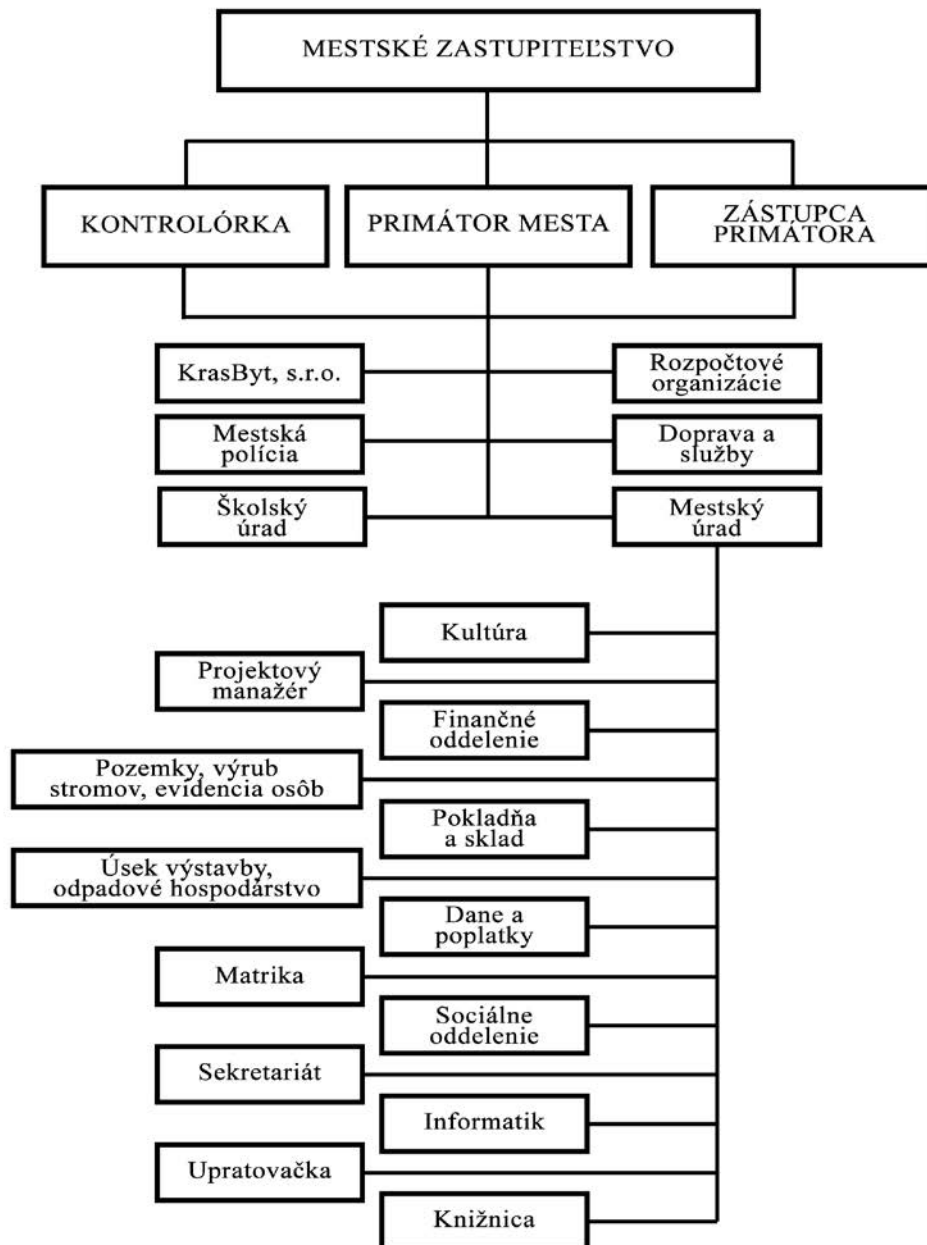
MESTSKÉ ZASTUPITEĽSTVO

KONTROLÓRKA

PRIMÁTOR MESTA

ZÁSTUPCA PRIMÁTORA

KrasByt, s.r.o.

Rozpočtové organizácie

Mestská polícia

Doprava a služby

Školský úrad

Mestský úrad

Kultúra

Projektový manažér

Finančné oddelenie

Pozemky, výrub stromov, evidencia osôb

Pokladňa a sklad

Úsek výstavby, odpadové hospodárstvo

Dane a poplatky

Matrika

Sociálne oddelenie

Sekretariát

Informatik

Upratovačka

Knižnica